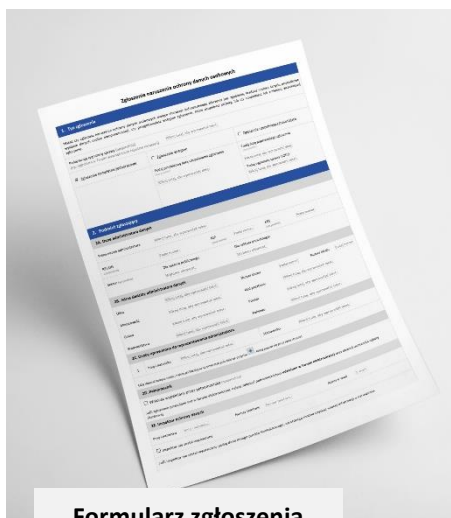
Zgłoszenie naruszenia ochrony danych osobowych

1. Typ zgłoszenia

Zgłoszenie kompletne (jednorazowe)

Zgłoszenie wstępne

Zgłoszenie uzupełniające / zmieniające

2. Podmiot zgłaszający

2A. Dane administratora danych

2B. Inne dane kontaktowe administratora danych

2C. Osoba upoważniona do reprezentowania administratora

2D. Podmiot przetwarzający

2E. Inspektor ochrony danych

Formularz zgłoszenia